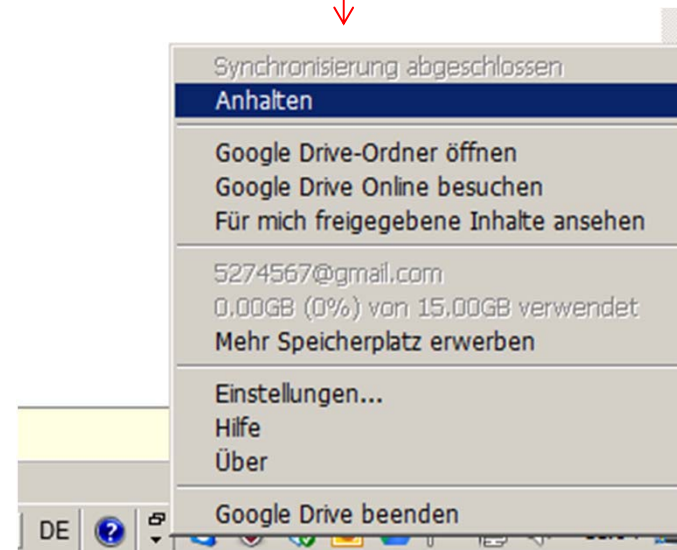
Synchronisierung abgeschlossen
Anhalten

Google Drive-Ordner öffnen
Google Drive Online besuchen
Für mich freigegebene Inhalte ansehen

5274567@gmail.com
0.00GB (0%) von 15.00GB verwendet
Mehr Speicherplatz erwerben

Einstellungen...
Hilfe
Über

Google Drive beenden

DE